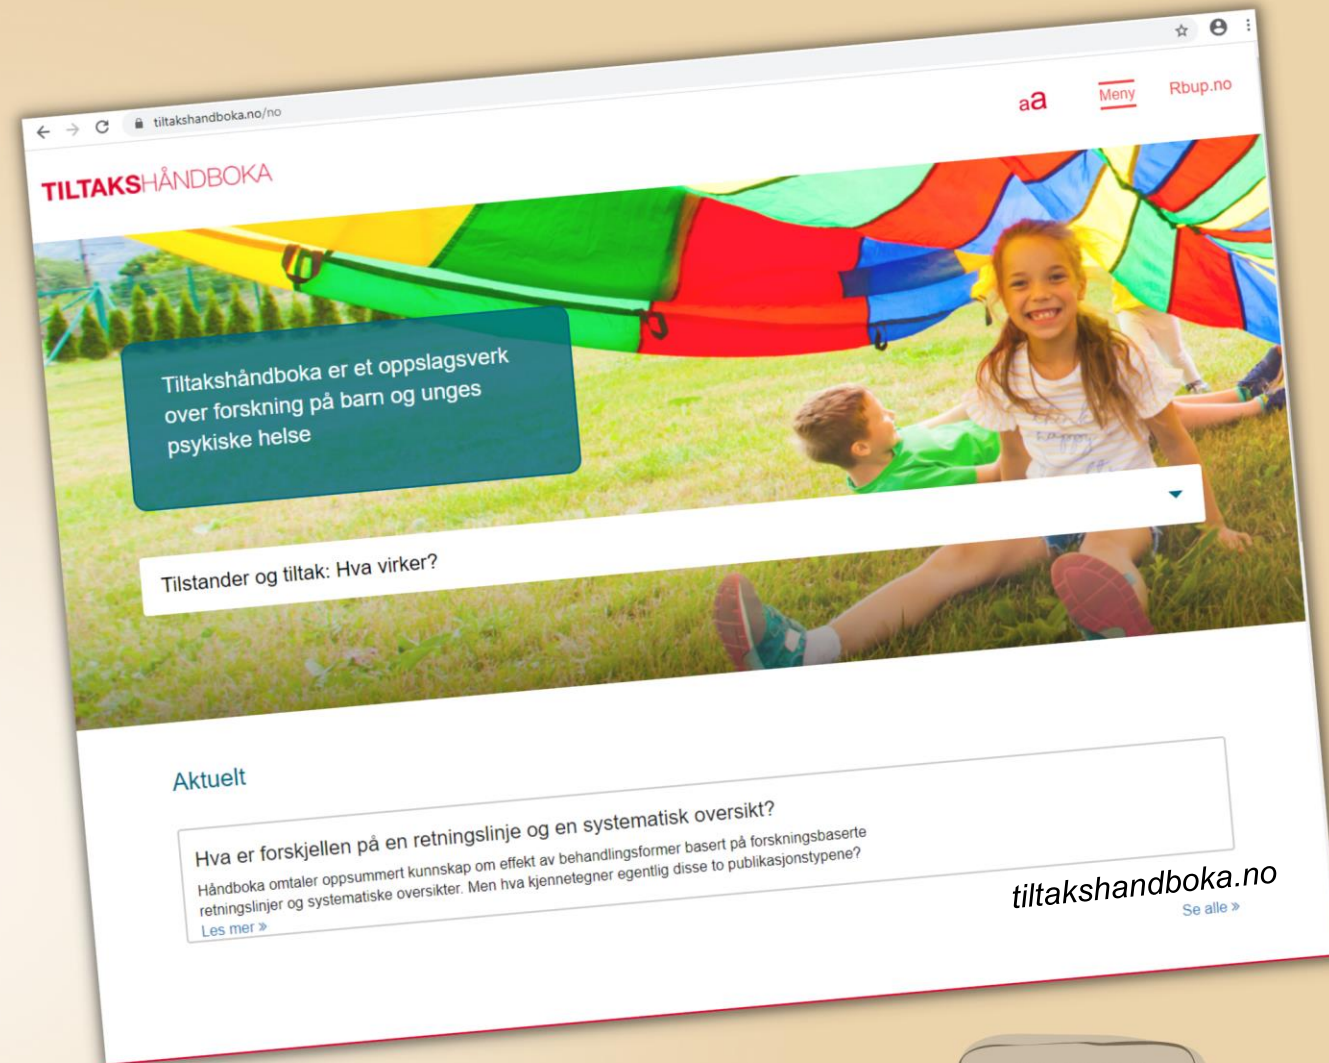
tiltakshandboka.no/no

TILTAKSHÅNDBOKA

aa Meny Rbup.no

Tiltakshåndboka er et oppslagsverk over forskning på barn og unges psykiske helse

Tilstander og tiltak: Hva virker?

Aktuelt

Hva er forskjellen på en retningslinje og en systematisk oversikt?

Håndboka omtaler oppsummert kunnskap om effekt av behandlingsformer basert på forskningsbaserte retningslinjer og systematiske oversikter. Men hva kjennetegner egentlig disse to publikasjonstypene?

Les mer »

tiltakshandboka.no

Se alle »